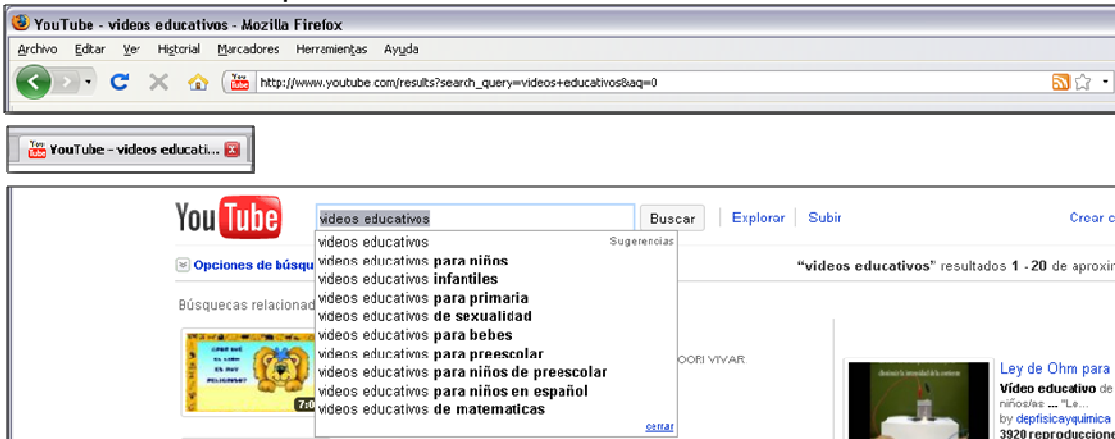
YouTube - videos educativos - Mozilla Firefox

Archivo Editar Ver Historial Marcadores Herramientas Ayuda

http://www.youtube.com/results?search_query=videos+educativos&aq=0

YouTube - videos educati...

YouTube

videos educativos

Buscar | Explorar | Subir

Crear c

videos educativos Sugerencias
videos educativos para niños
videos educativos infantiles
videos educativos para primaria
videos educativos de sexualidad
videos educativos para bebes
videos educativos para preescolar
videos educativos para niños de preescolar
videos educativos para niños en español
videos educativos de matematicas
cerrar

Opciones de búsq

"videos educativos" resultados 1 - 20 de aproxin

Búsquedas relacionad

ODRI VIVAR

7:0

Ley de Ohm para

Vídeo educativo de

niños/as ... "Le...

by depfisicayquimica

3920 reproducciones